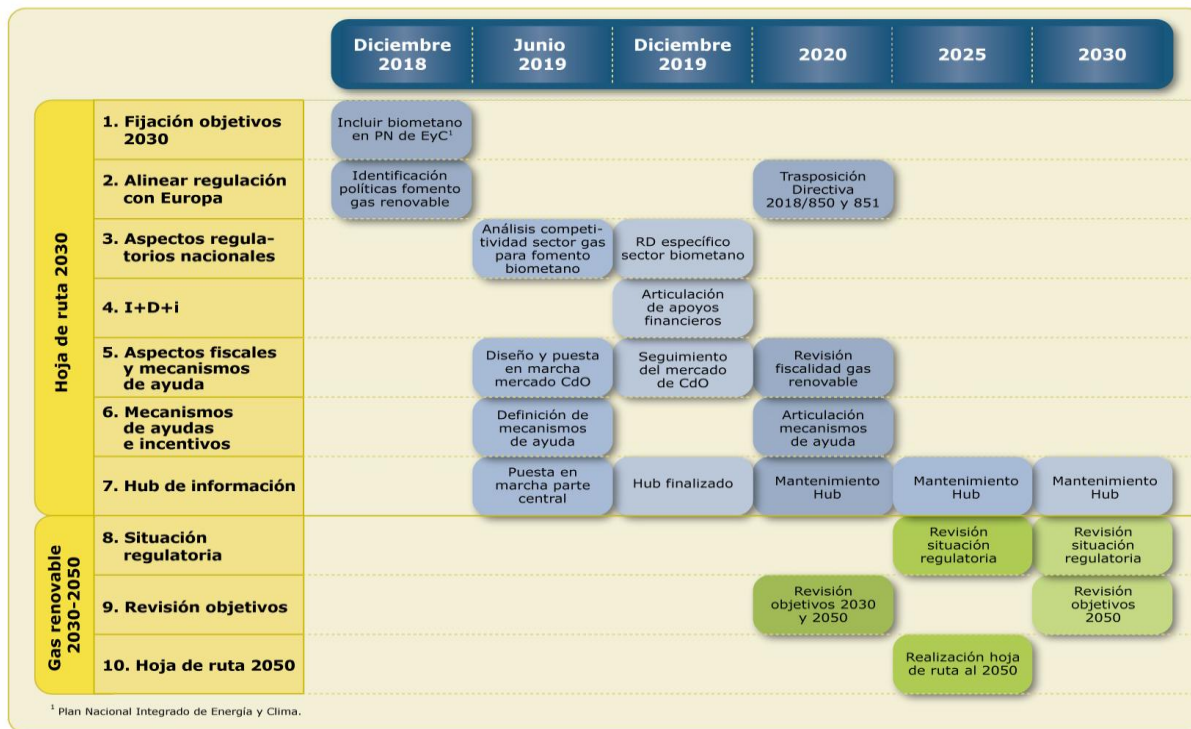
| | | Diciembre 2018 | Junio 2019 | Diciembre 2019 | 2020 | 2025 | 2030 |
|---|---|---|---|---|---|---|---|
| Hoja de ruta 2030 | 1. Fijación objetivos 2030 | Incluir biometano en PN de EyC$^1$ | | | | | |
| | 2. Alinear regulación con Europa | Identificación políticas fomento gas renovable | | | Trasposición Directiva 2018/850 y 851 | | |
| | 3. Aspectos regulatorios nacionales | | Análisis competitividad sector gas para fomento biometano | RD específico sector biometano | | | |
| | 4. I+D+i | | | Articulación de apoyos financieros | | | |
| | 5. Aspectos fiscales y mecanismos de ayuda | | Diseño y puesta en marcha mercado CdO | Seguimiento del mercado de CdO | Revisión fiscalidad gas renovable | | |
| | 6. Mecanismos de ayudas e incentivos | | Definición de mecanismos de ayuda | | Articulación mecanismos de ayuda | | |
| | 7. Hub de información | | Puesta en marcha parte central | Hub finalizado | Mantenimiento Hub | Mantenimiento Hub | Mantenimiento Hub |
| Gas renovable 2030-2050 | 8. Situación regulatoria | | | | | Revisión situación regulatoria | Revisión situación regulatoria |
| | 9. Revisión objetivos | | | | Revisión objetivos 2030 y 2050 | | Revisión objetivos 2050 |
| | 10. Hoja de ruta 2050 | | | | | Realización hoja de ruta al 2050 | |

$^1$ Plan Nacional Integrado de Energía y Clima.